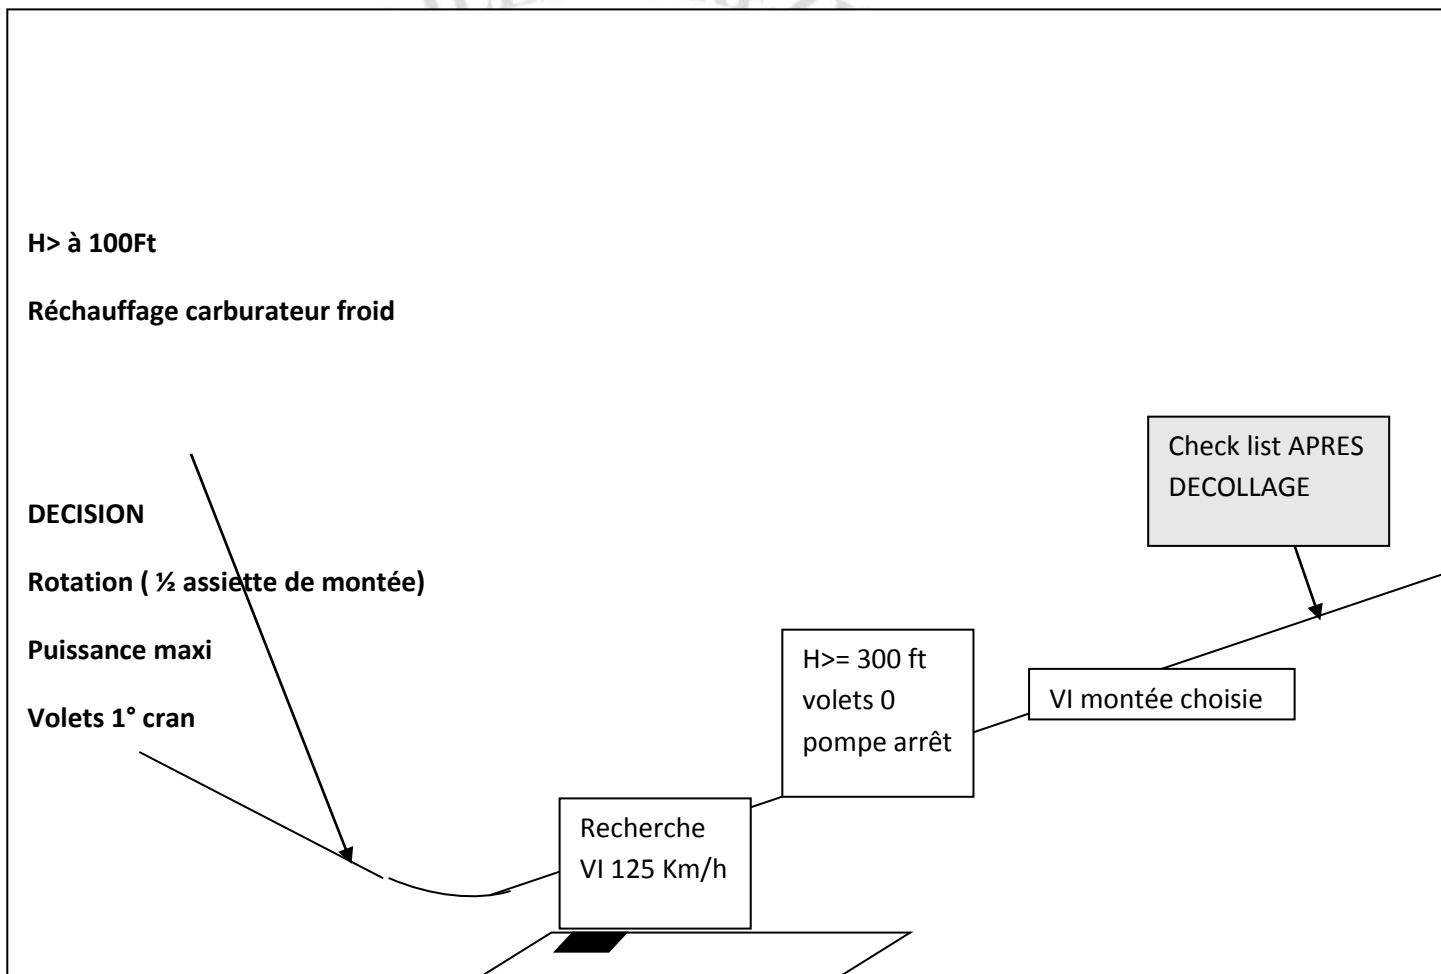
H> à 100Ft

Réchauffage carburateur froid

DECISION

Rotation ( ½ assiette de montée)

Puissance maxi

Volets 1° cran

Check list APRES DECOLLAGE

H>= 300 ft
volets 0
pompe arrêt

VI montée choisie

Recherche
VI 125 Km/h